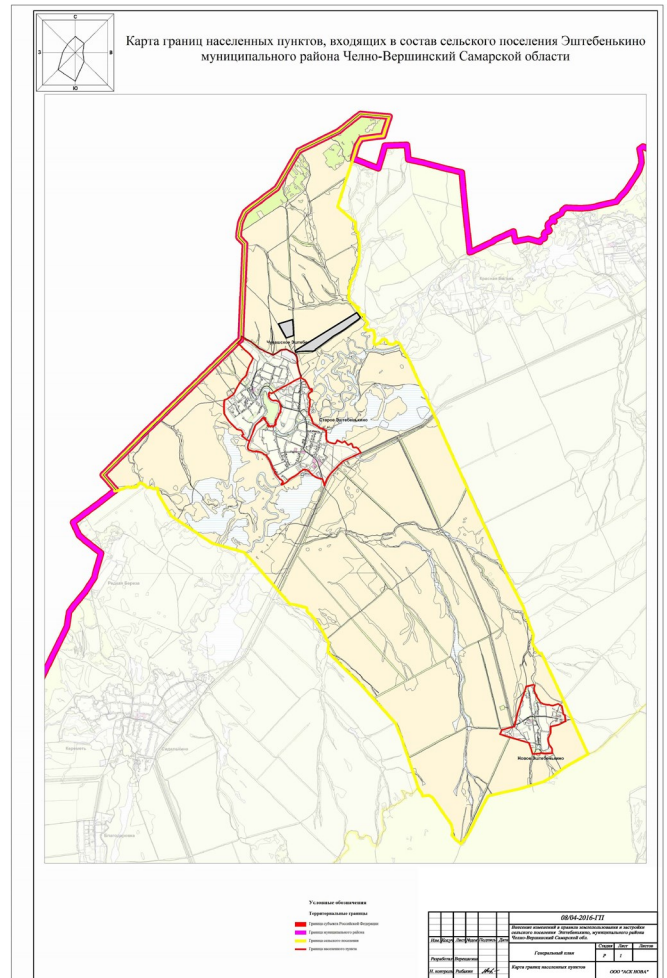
С
З
В
Ю

Карта границ населенных пунктов, входящих в состав сельского поселения Эштебенькино муниципального района Челно-Вершинский Самарской области

Чувашское Эштебенькино
Старое Эштебенькино
Новое Эштебенькино

Условные обозначения
Территориальные границы
Граница субъекта Российской Федерации
Граница муниципального района
Граница сельского поселения
Граница населенного пункта

08/04-2016-ГП
Внесение изменений в правила землепользования и застройки сельского поселения Эштебенькино, муниципального района Челно-Вершинский Самарской обл.
Изм. | Кол.уч | Лист | №док | Подпись | Дата
Разработал | Воронцова
Н. контроль | Рыбаков
Генеральный план
Стадия | Лист | Листов
Р | 1
Карта границ населенных пунктов
ООО "АСК НОВА"